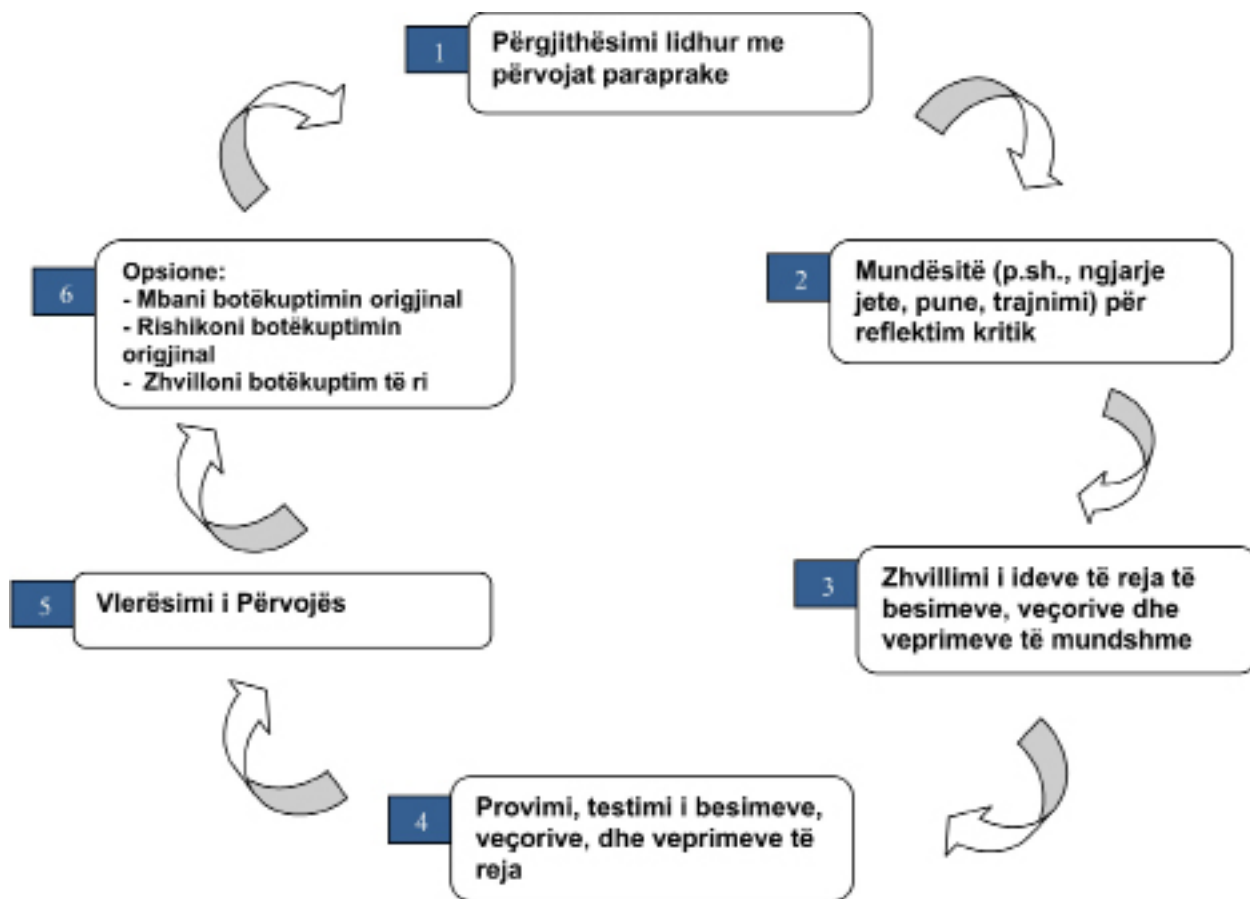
1
Përgjithësimi lidhur me përvojat paraprake

2
Mundësitë (p.sh., ngjarje jete, pune, trajnimi) për reflektim kritik

3
Zhvillimi i ideve të reja të besimeve, veçorive dhe veprimeve të mundshme

4
Provimi, testimi i besimeve, veçorive, dhe veprimeve të reja

5
Vlerësimi i Përvojës

6
Opsione:
- Mbani botëkuptimin origjinal
- Rishikoni botëkuptimin origjinal
- Zhvilloni botëkuptim të ri